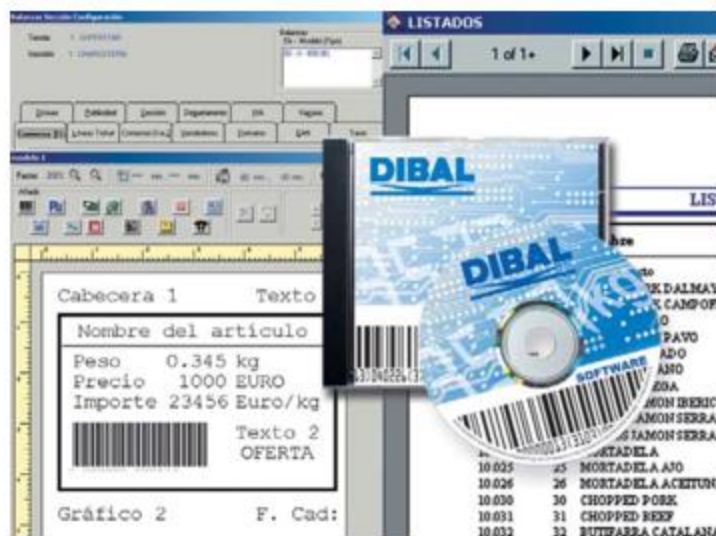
Balanza Sección Configuración

Modelo 1

◆ LISTADOS

1 of 1+

DIBAL

DIBAL

SOFTWARE

LIS

Cabecera 1 Texto

Nombre del artículo

Peso 0.345 kg
Precio 1000 EURO
Importe 23456 Euro/kg

Texto 2
OFERTA

Gráfico 2 F. Cad:

PAVO
ADO
ANO
JAMON SERRA
JAMON SERRA
MORTADELA
10.025 25 MORTADELA AJO
10.026 26 MORTADELA ACEITUN
10.030 30 CHOPPED PORK
10.031 31 CHOPPED BEEF
10.032 32 BUTIFARRA CATALANA